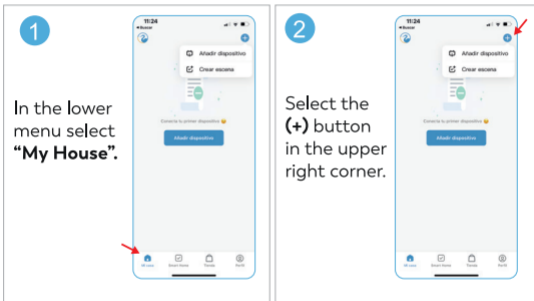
1

11:24

◂ Buscar

Añadir dispositivo

Crear escena

Conecta tu primer dispositivo

Añadir dispositivo

Mi casa

Smart Home

Tienda

Perfil

In the lower menu select **"My House".**

2

11:24

◂ Buscar

Añadir dispositivo

Crear escena

Conecta tu primer dispositivo

Añadir dispositivo

Mi casa

Smart Home

Tienda

Perfil

Select the **(+)** button in the upper right corner.